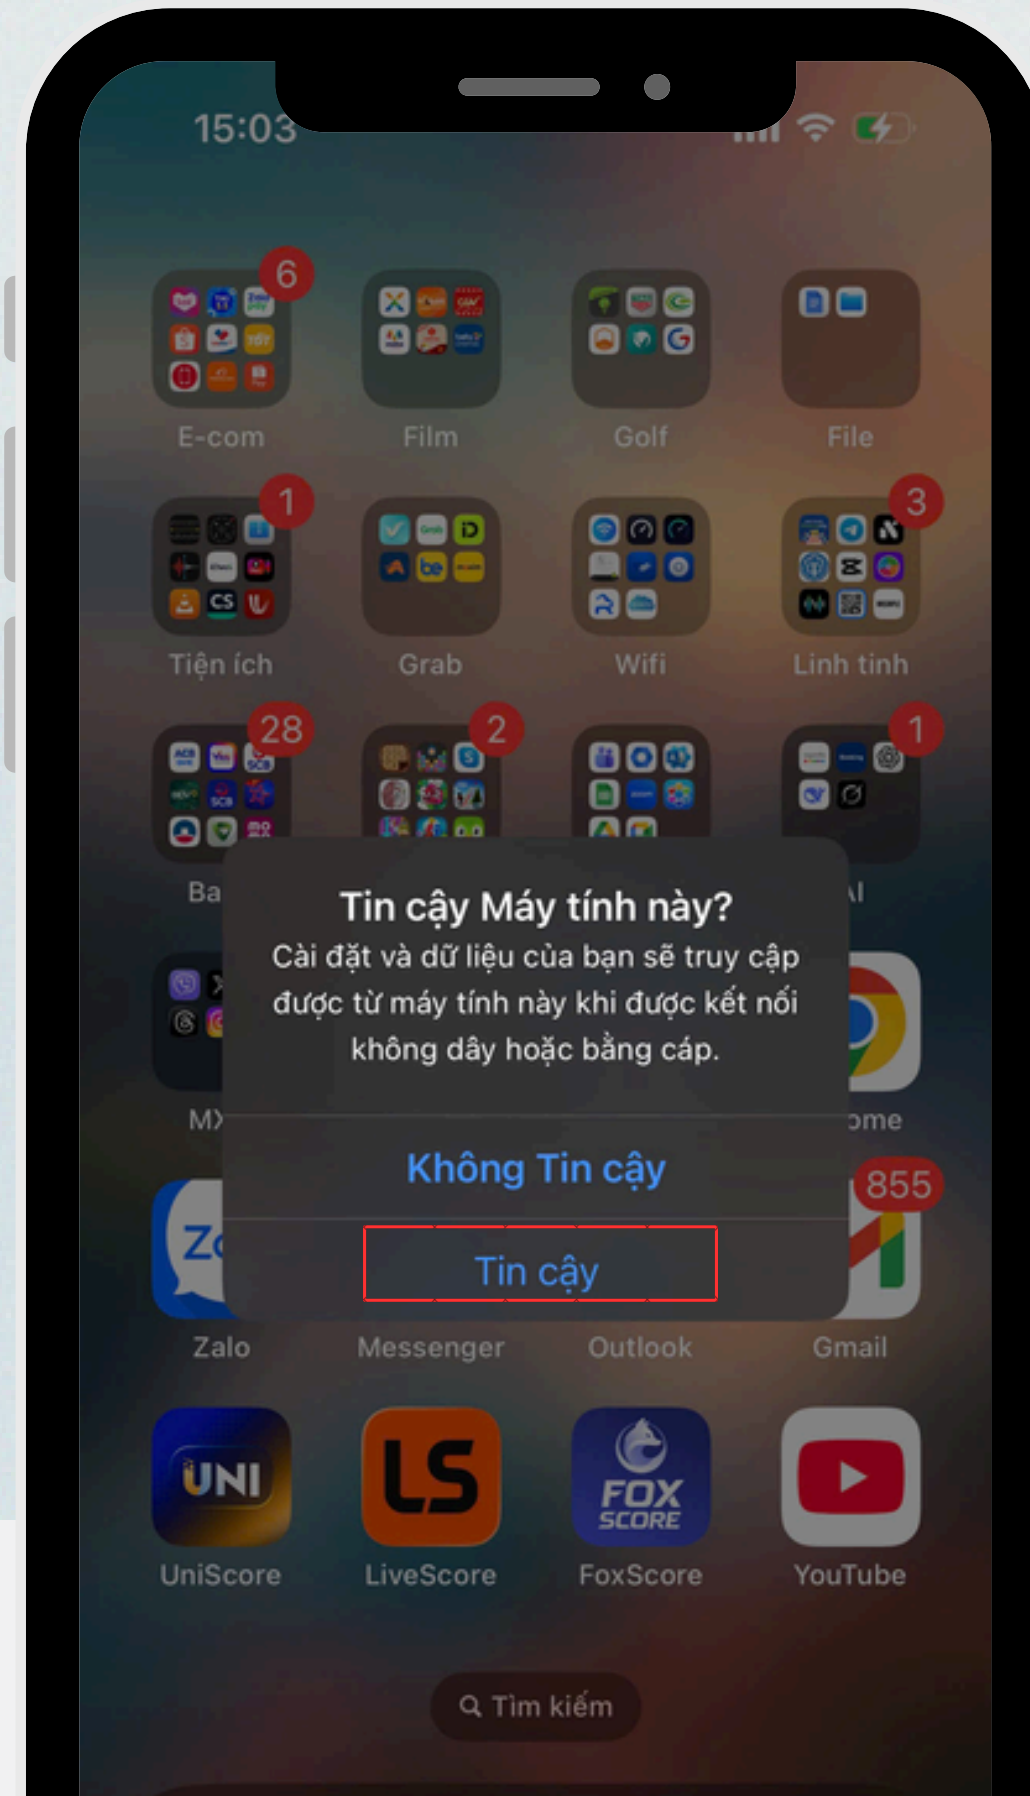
15:03

6
E-com

Film

Golf

File

1
Tiện ích

Grab

Wifi

3
Linh tinh

28
Ba

2

1
AI

Tin cậy Máy tính này?
Cài đặt và dữ liệu của bạn sẽ truy cập được từ máy tính này khi được kết nối không dây hoặc bằng cáp.

Không Tin cậy

Tin cậy

M

ome

855

Zalo

Messenger

Outlook

Gmail

UNI
UniScore

LS
LiveScore

FOX SCORE
FoxScore

YouTube

Tìm kiếm